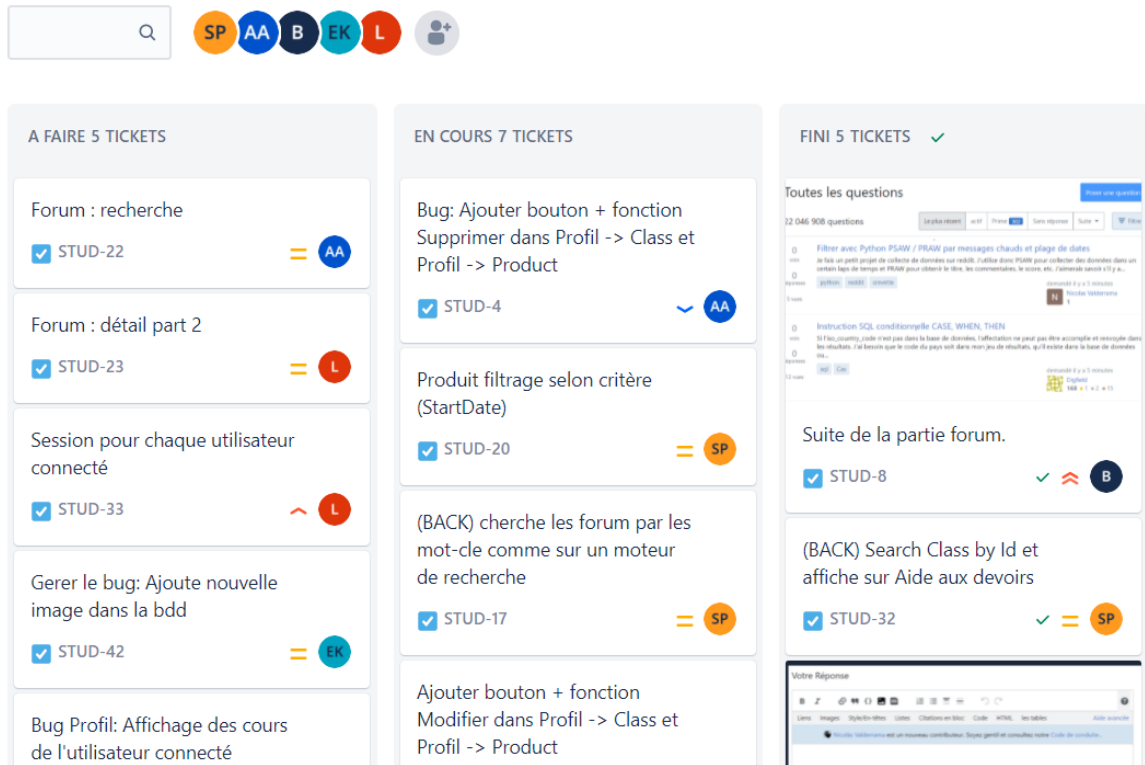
SP AA B EK L

A FAIRE 5 TICKETS

Forum : recherche
STUD-22 AA

Forum : détail part 2
STUD-23 L

Session pour chaque utilisateur connecté
STUD-33 L

Gerer le bug: Ajoute nouvelle image dans la bdd
STUD-42 EK

Bug Profil: Affichage des cours de l'utilisateur connecté

EN COURS 7 TICKETS

Bug: Ajouter bouton + fonction Supprimer dans Profil -> Class et Profil -> Product
STUD-4 AA

Produit filtrage selon critère (StartDate)
STUD-20 SP

(BACK) cherche les forum par les mot-cle comme sur un moteur de recherche
STUD-17 SP

Ajouter bouton + fonction Modifier dans Profil -> Class et Profil -> Product

FINI 5 TICKETS

Toutes les questions
Poser une question
22 046 908 questions
Le plus récent actif Prime Sans réponse Suite Filtre
Filtrer avec Python PSAW / PRAW par messages chauds et plage de dates
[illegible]
python reddit crawler
Instruction SQL conditionnelle CASE, WHEN, THEN
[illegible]
sql Cas

Suite de la partie forum.
STUD-8 B

(BACK) Search Class by Id et affiche sur Aide aux devoirs
STUD-32 SP

Votre Réponse
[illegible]